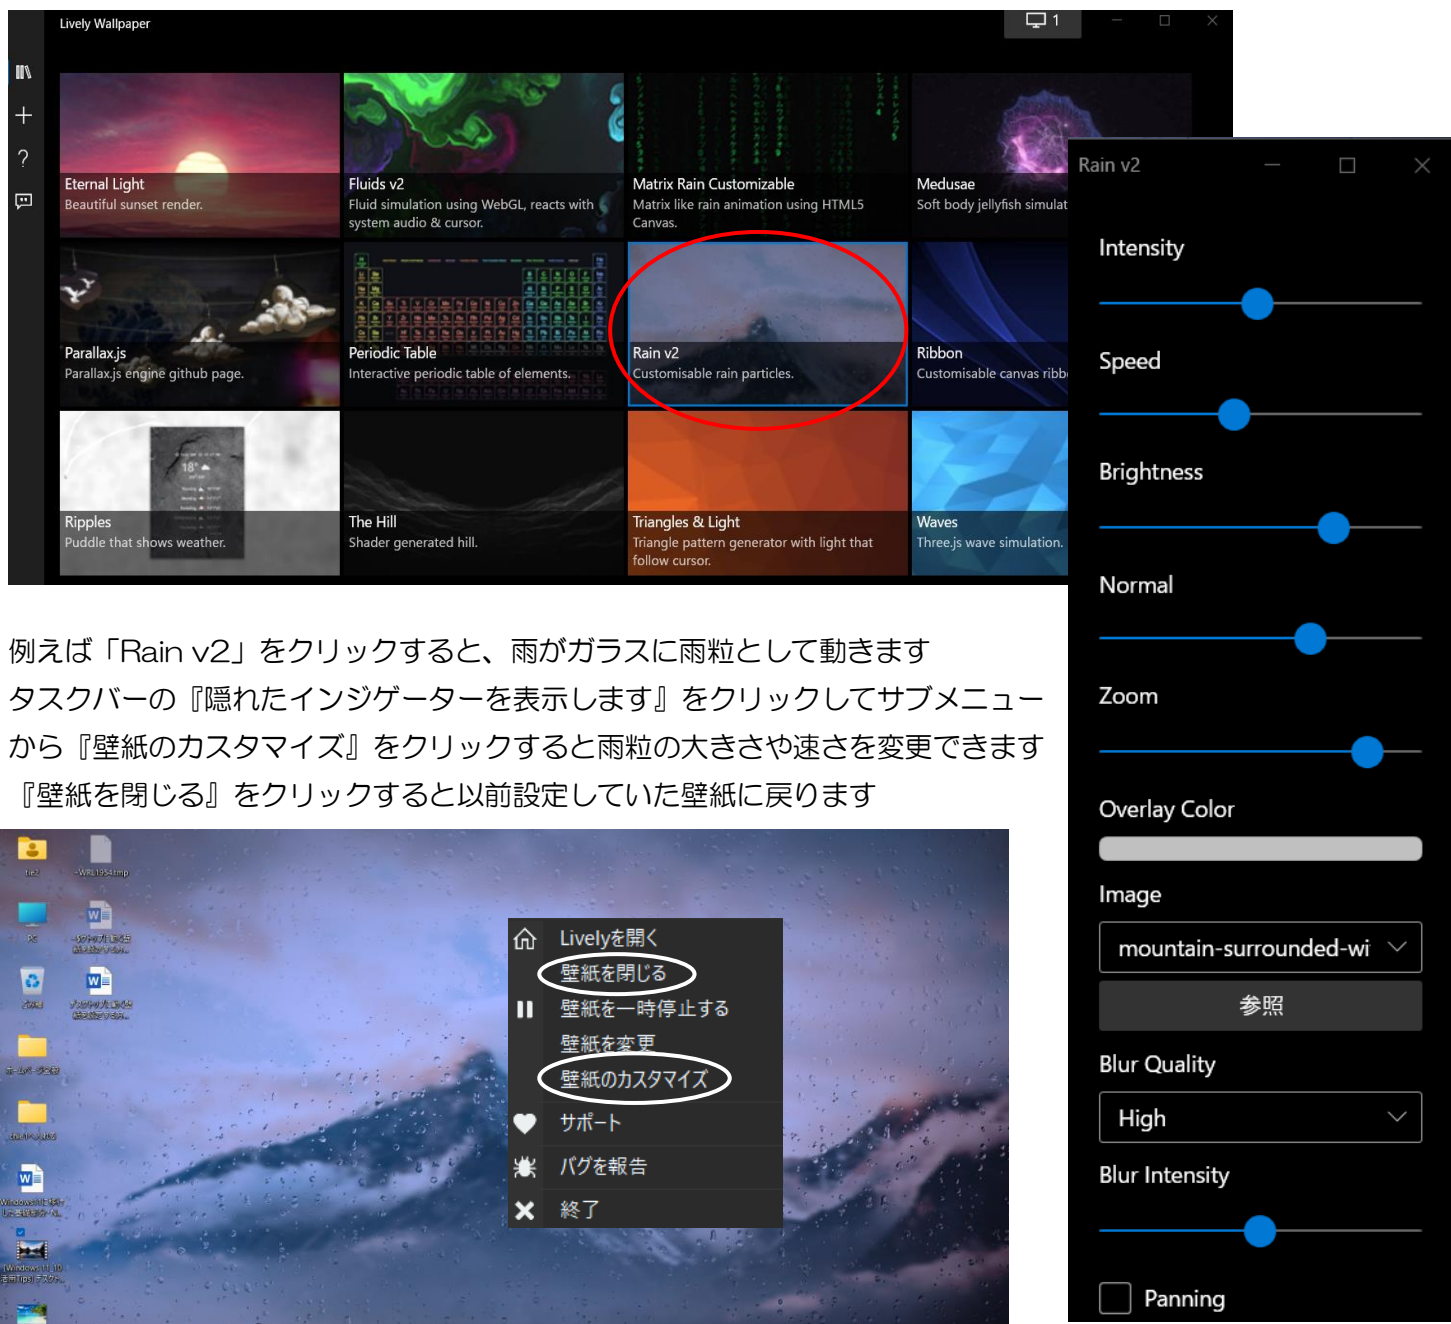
Lively Wallpaper

1

Eternal Light
Beautiful sunset render.

Fluids v2
Fluid simulation using WebGL, reacts with system audio & cursor.

Matrix Rain Customizable
Matrix like rain animation using HTML5 Canvas.

Medusae
Soft body jellyfish simulat

Parallax.js
Parallax.js engine github page.

Periodic Table
Interactive periodic table of elements.

Rain v2
Customisable rain particles.

Ribbon
Customisable canvas ribb

Ripples
Puddle that shows weather.

The Hill
Shader generated hill.

Triangles & Light
Triangle pattern generator with light that follow cursor.

Waves
Three.js wave simulation.

Rain v2

Intensity

Speed

Brightness

Normal

Zoom

Overlay Color

Image

mountain-surrounded-wi

参照

Blur Quality

High

Blur Intensity

Panning

例えば「Rain v2」をクリックすると、雨がガラスに雨粒として動きます
タスクバーの『隠れたインジゲーターを表示します』をクリックしてサブメニューから『壁紙のカスタマイズ』をクリックすると雨粒の大きさや速さを変更できます
『壁紙を閉じる』をクリックすると以前設定していた壁紙に戻ります

Livelyを開く
壁紙を閉じる
壁紙を一時停止する
壁紙を変更
壁紙のカスタマイズ
サポート
バグを報告
終了